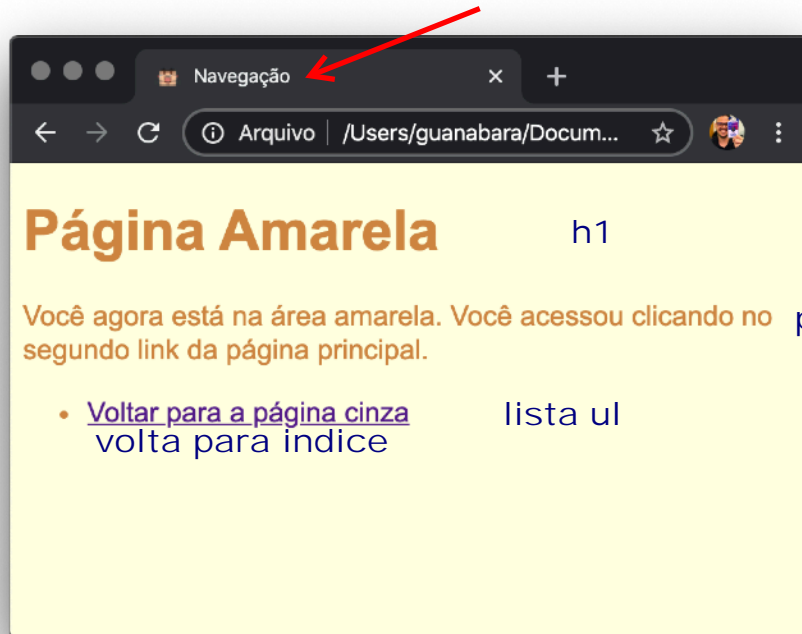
Navegação

Arquivo | /Users/guanabara/Docum...

Página Amarela

h1

Você agora está na área amarela. Você acessou clicando no segundo link da página principal.

p

- Voltar para a página cinza

lista ul

volta para indice